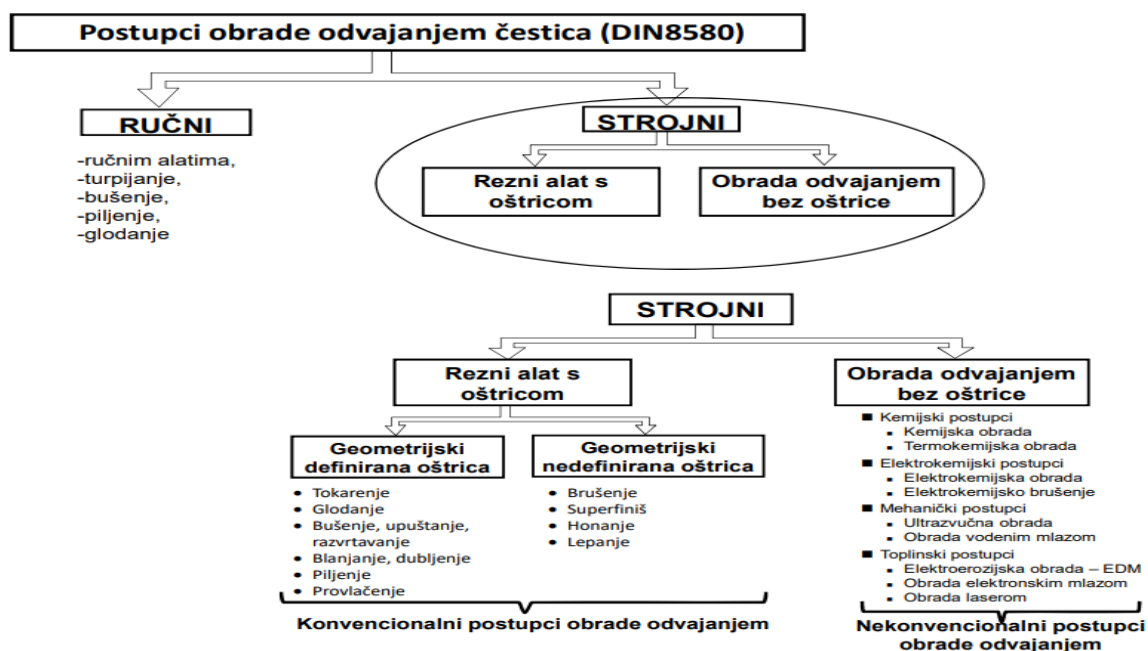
Postupci obrade odvajanjem čestica (DIN8580)

RUČNI

-ručnim alatima,
-turpijanje,
-bušenje,
-piljenje,
-glodanje

STROJNI

Rezni alat s oštricom

Obrada odvajanjem bez oštrice

STROJNI

Rezni alat s oštricom

Obrada odvajanjem bez oštrice

Geometrijski definirana oštrica
- Tokarenje
- Glodanje
- Bušenje, upuštanje, razvrtavanje
- Blanjanje, dubljenje
- Piljenje
- Provlačenje

Geometrijski nedefinirana oštrica
- Brušenje
- Superfiniš
- Honanje
- Lepanje

Konvencionalni postupci obrade odvajanjem

- Kemijski postupci
  - Kemijska obrada
  - Termokemijska obrada
- Elektrokemijski postupci
  - Elektrokemijska obrada
  - Elektrokemijsko brušenje
- Mehanički postupci
  - Ultrazvučna obrada
  - Obrada vodenim mlazom
- Toplinski postupci
  - Elektroerozijska obrada – EDM
  - Obrada elektronskim mlazom
  - Obrada laserom

Nekonvencionalni postupci obrade odvajanjem